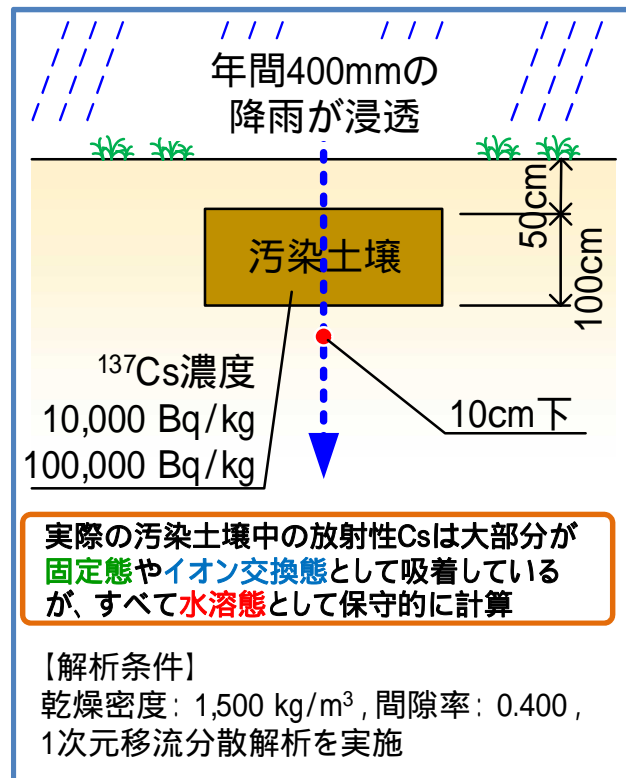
年間400mmの降雨が浸透

汚染土壌

50cm

100cm

$^{137}$Cs濃度
10,000 Bq/kg
100,000 Bq/kg

10cm下

実際の汚染土壌中の放射性Csは大部分が固定態やイオン交換態として吸着しているが、すべて水溶態として保守的に計算

【解析条件】
乾燥密度: 1,500 kg/m$^3$ , 間隙率: 0.400 , 1次元移流分散解析を実施